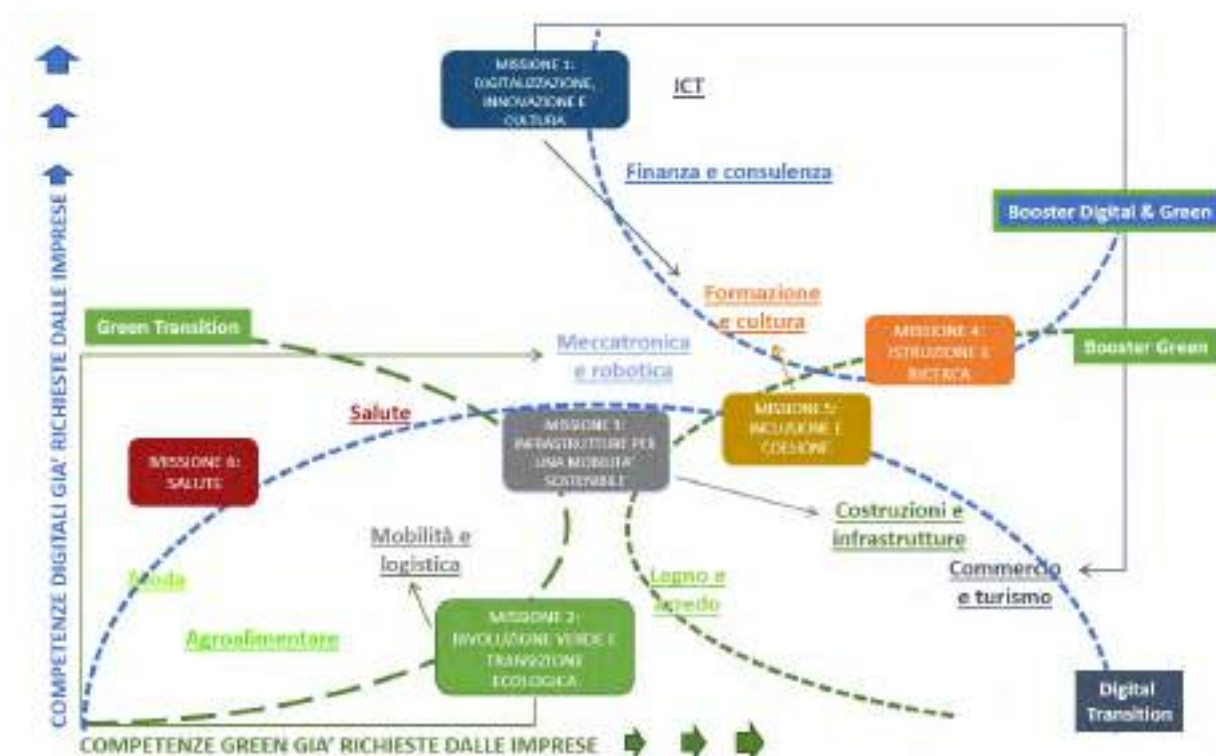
MISSIONE 1: DIGITALIZZAZIONE, INNOVAZIONE E CULTURA

ICT

Finanza e consulenza

Booster Digital & Green

COMPETENZE DIGITALI GIA' RICHIESTE DALLE IMPRESE

Green Transition

Formazione e cultura

MISSIONE 4: ISTRUZIONE E RICERCA

Booster Green

Meccatronica e robotica

Salute

MISSIONE 3: INFRASTRUTTURE PER UNA MOBILITA' SOSTENIBILE

MISSIONE 5: INCLUSIONE E COESIONE

MISSIONE 6: SALUTE

Costruzioni e infrastrutture

Mobilità e logistica

Moda

Legno e arredo

Commercio e turismo

Agroalimentare

MISSIONE 2: RIVOLUZIONE VERDE E TRANSIZIONE ECOLOGICA

Digital Transition

COMPETENZE GREEN GIA' RICHIESTE DALLE IMPRESE